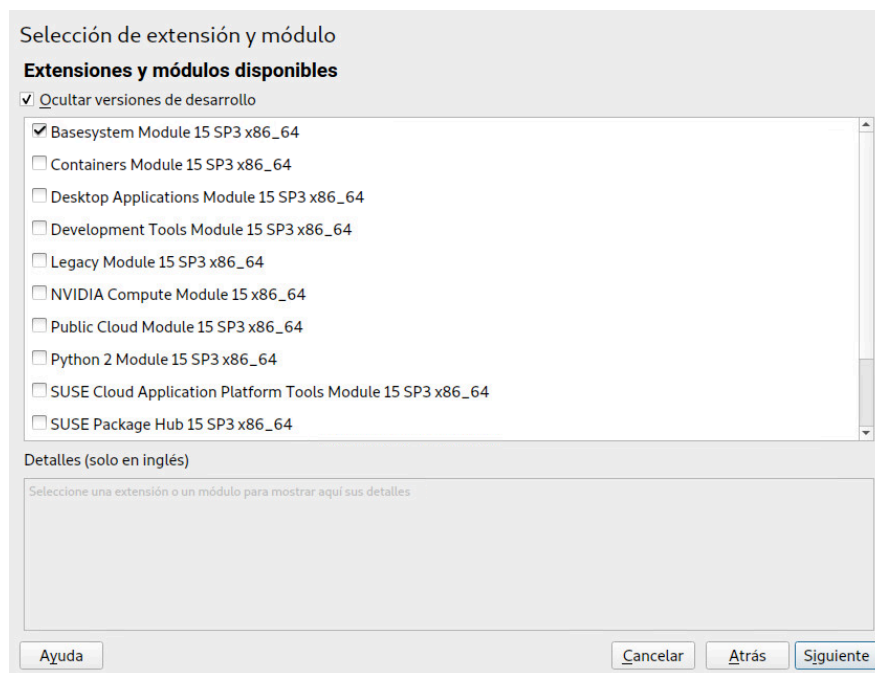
Selección de extensión y módulo

Extensiones y módulos disponibles

✓ Ocultar versiones de desarrollo

✓ Basesystem Module 15 SP3 x86_64
☐ Containers Module 15 SP3 x86_64
☐ Desktop Applications Module 15 SP3 x86_64
☐ Development Tools Module 15 SP3 x86_64
☐ Legacy Module 15 SP3 x86_64
☐ NVIDIA Compute Module 15 x86_64
☐ Public Cloud Module 15 SP3 x86_64
☐ Python 2 Module 15 SP3 x86_64
☐ SUSE Cloud Application Platform Tools Module 15 SP3 x86_64
☐ SUSE Package Hub 15 SP3 x86_64

Detalles (solo en inglés)

Seleccione una extensión o un módulo para mostrar aquí sus detalles

Ayuda

Cancelar

Atrás

Siguiente